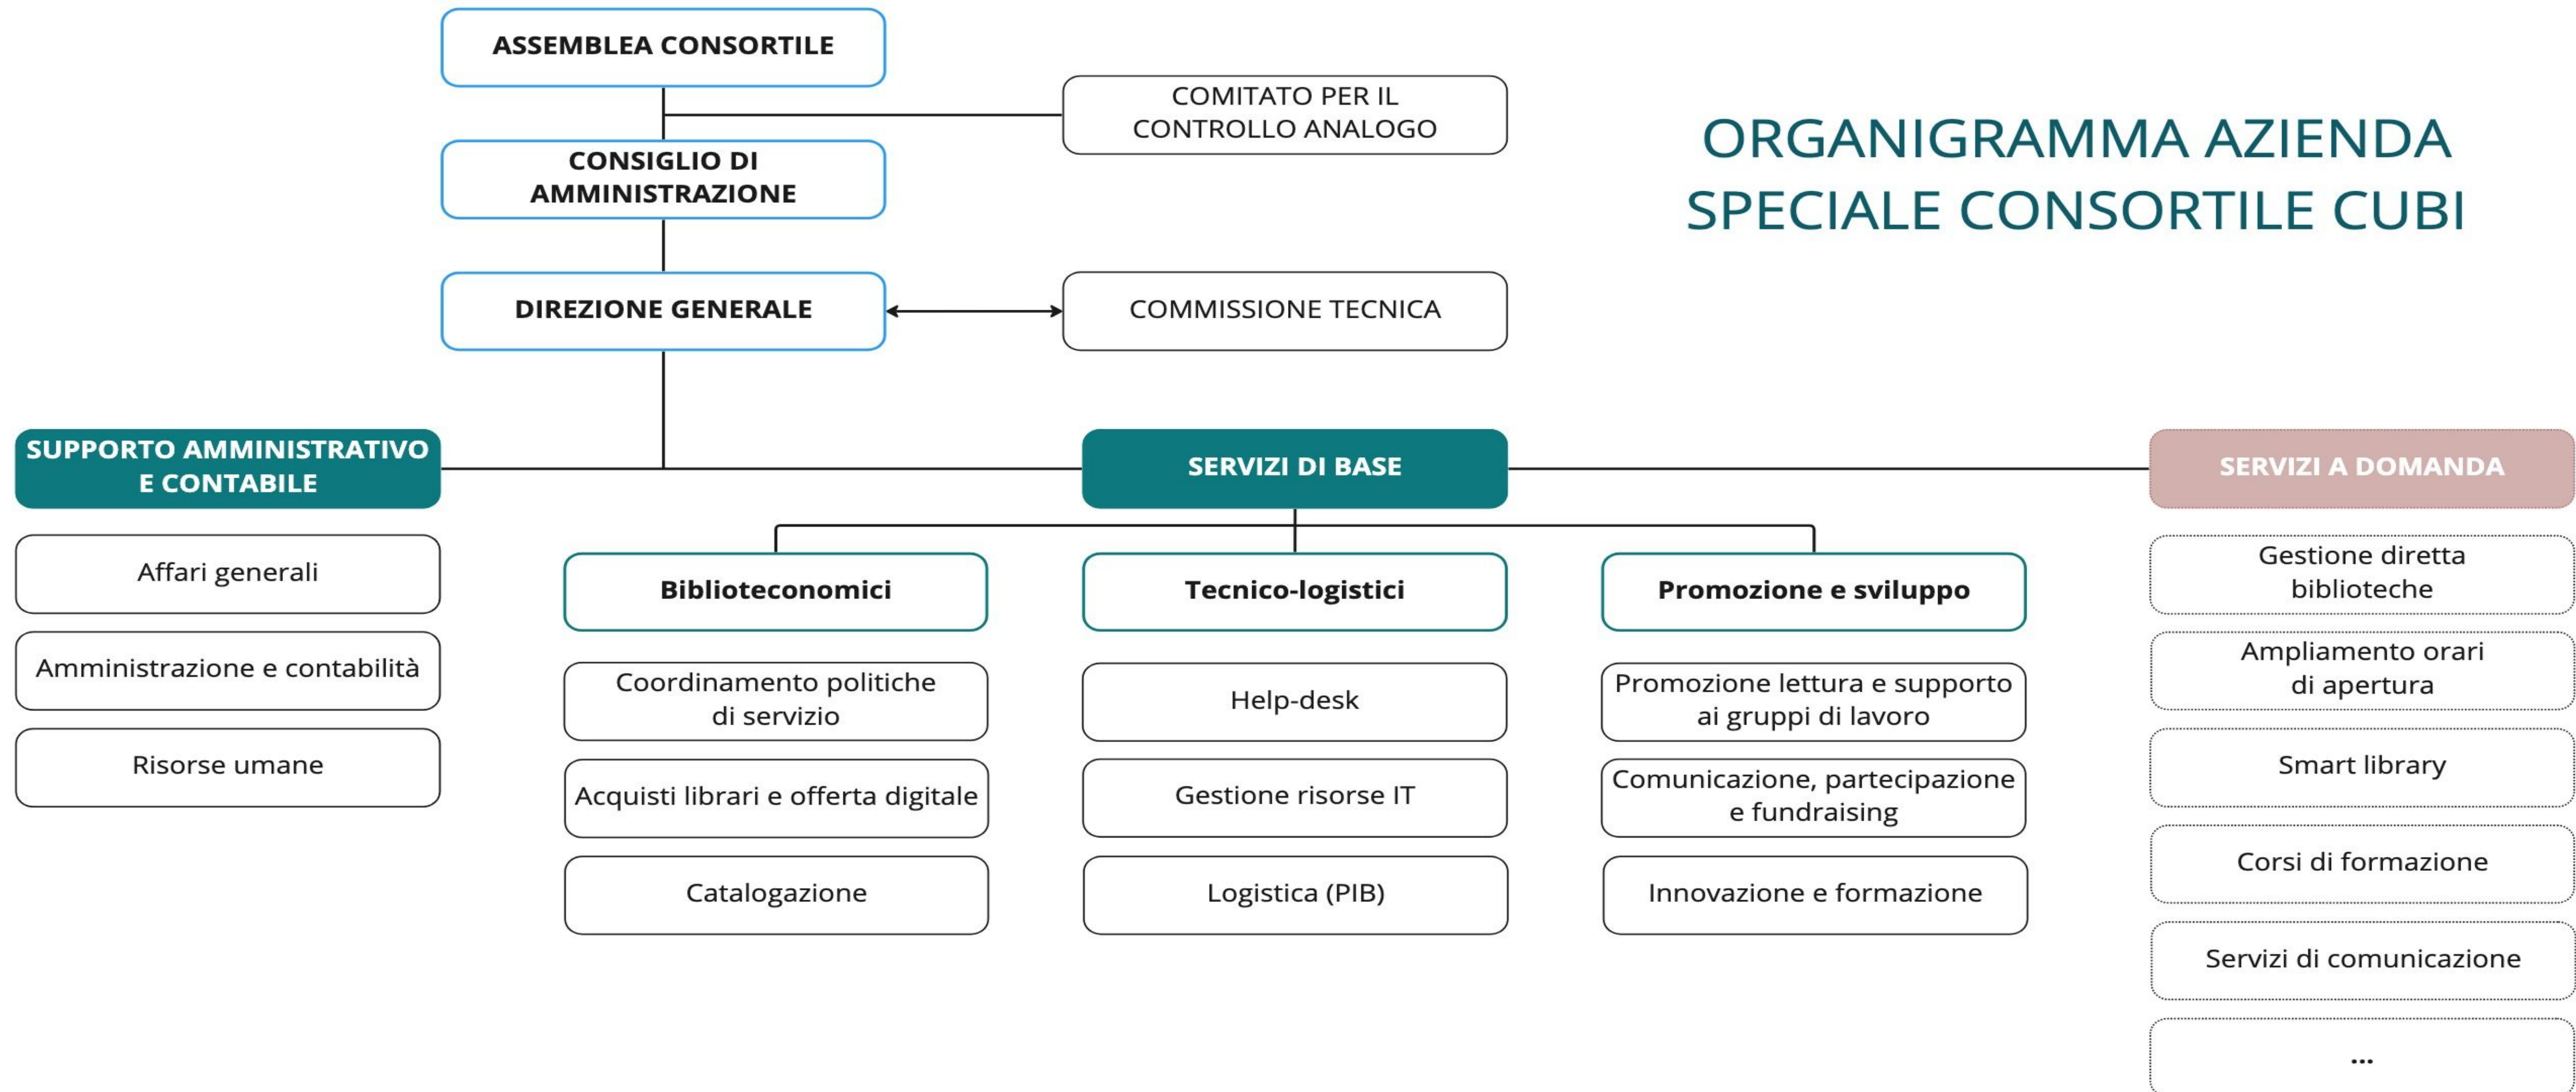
ASSEMBLEA CONSORTILE

COMITATO PER IL CONTROLLO ANALOGO

ORGANIGRAMMA AZIENDA SPECIALE CONSORTILE CUBI

CONSIGLIO DI AMMINISTRAZIONE

DIREZIONE GENERALE

COMMISSIONE TECNICA

SUPPORTO AMMINISTRATIVO E CONTABILE

Affari generali

Amministrazione e contabilità

Risorse umane

SERVIZI DI BASE

Biblioteconomici

Coordinamento politiche di servizio

Acquisti librari e offerta digitale

Catalogazione

Tecnico-logistici

Help-desk

Gestione risorse IT

Logistica (PIB)

Promozione e sviluppo

Promozione lettura e supporto ai gruppi di lavoro

Comunicazione, partecipazione e fundraising

Innovazione e formazione

SERVIZI A DOMANDA

Gestione diretta biblioteche

Ampliamento orari di apertura

Smart library

Corsi di formazione

Servizi di comunicazione

...